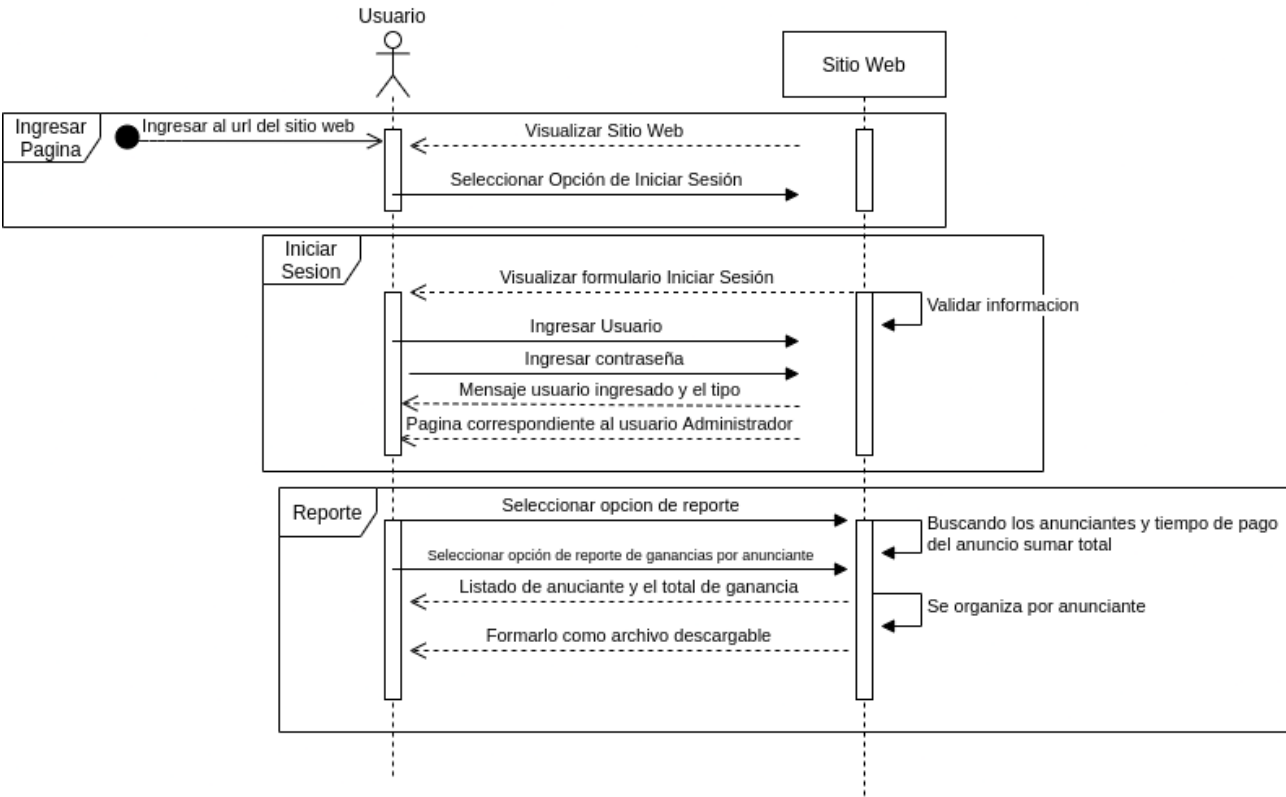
Usuario

Sitio Web

Ingresar Pagina

Ingresar al url del sitio web

Visualizar Sitio Web

Seleccionar Opción de Iniciar Sesión

Iniciar Sesion

Visualizar formulario Iniciar Sesión

Validar informacion

Ingresar Usuario

Ingresar contraseña

Mensaje usuario ingresado y el tipo

Pagina correspondiente al usuario Administrador

Reporte

Seleccionar opcion de reporte

Buscando los anunciantes y tiempo de pago del anuncio sumar total

Seleccionar opción de reporte de ganancias por anunciante

Listado de anuciante y el total de ganancia

Se organiza por anunciante

Formarlo como archivo descargable